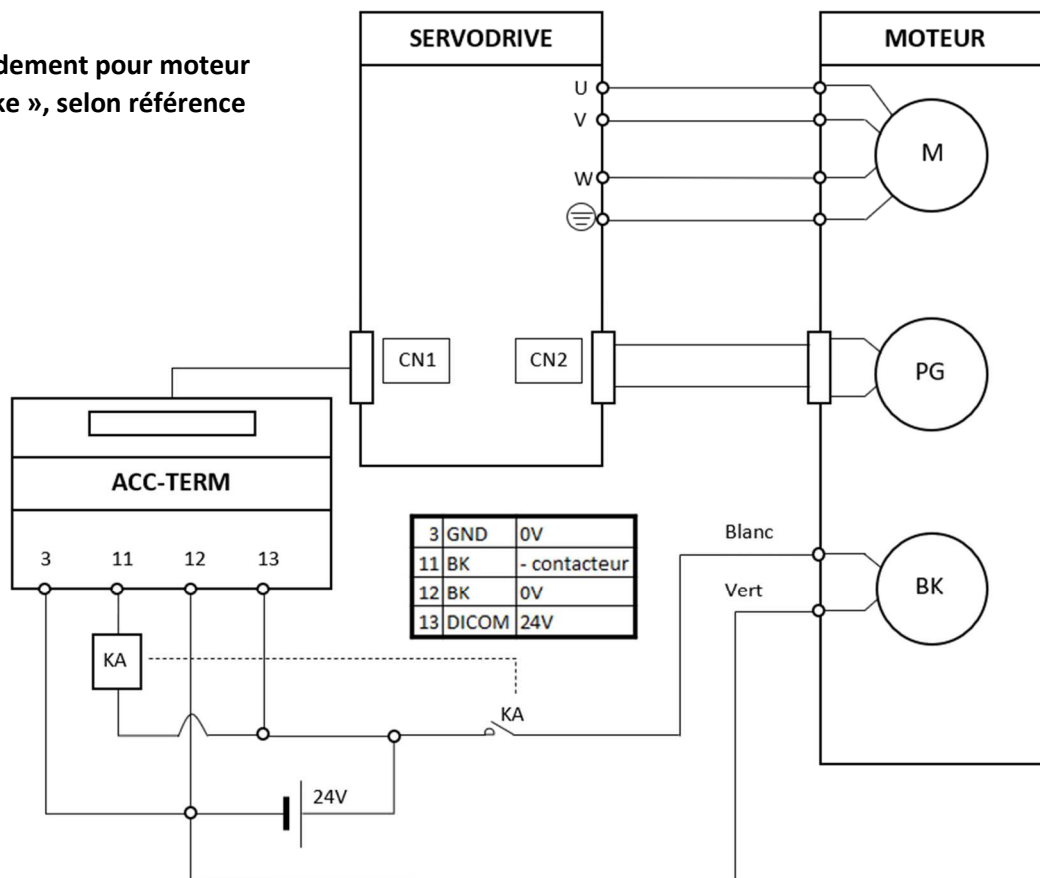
dement pour moteur
ke », selon référence

SERVODRIVE

MOTEUR

U
V
W

M

CN1
CN2

PG

ACC-TERM

3 11 12 13

| 3 | GND | 0V |
|---|---|---|
| 11 | BK | - contacteur |
| 12 | BK | 0V |
| 13 | DICOM | 24V |

Blanc
Vert

BK

KA

KA

24V